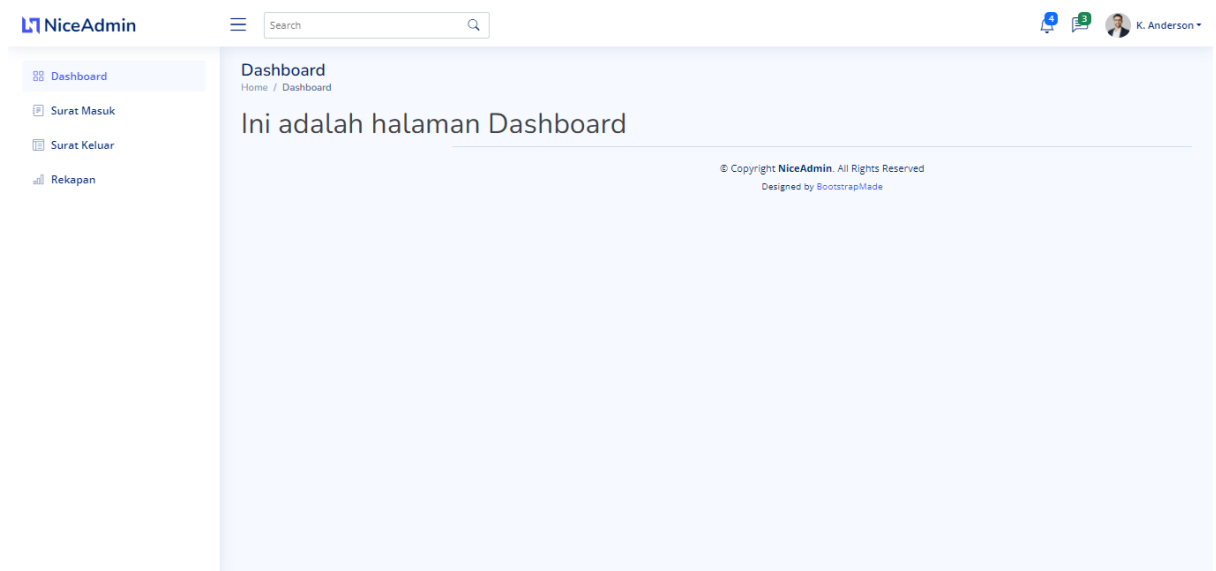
NiceAdmin

Search

4 3 K. Anderson

Dashboard

Surat Masuk

Surat Keluar

Rekapan

Dashboard

Home / Dashboard

Ini adalah halaman Dashboard

© Copyright NiceAdmin. All Rights Reserved

Designed by BootstrapMade